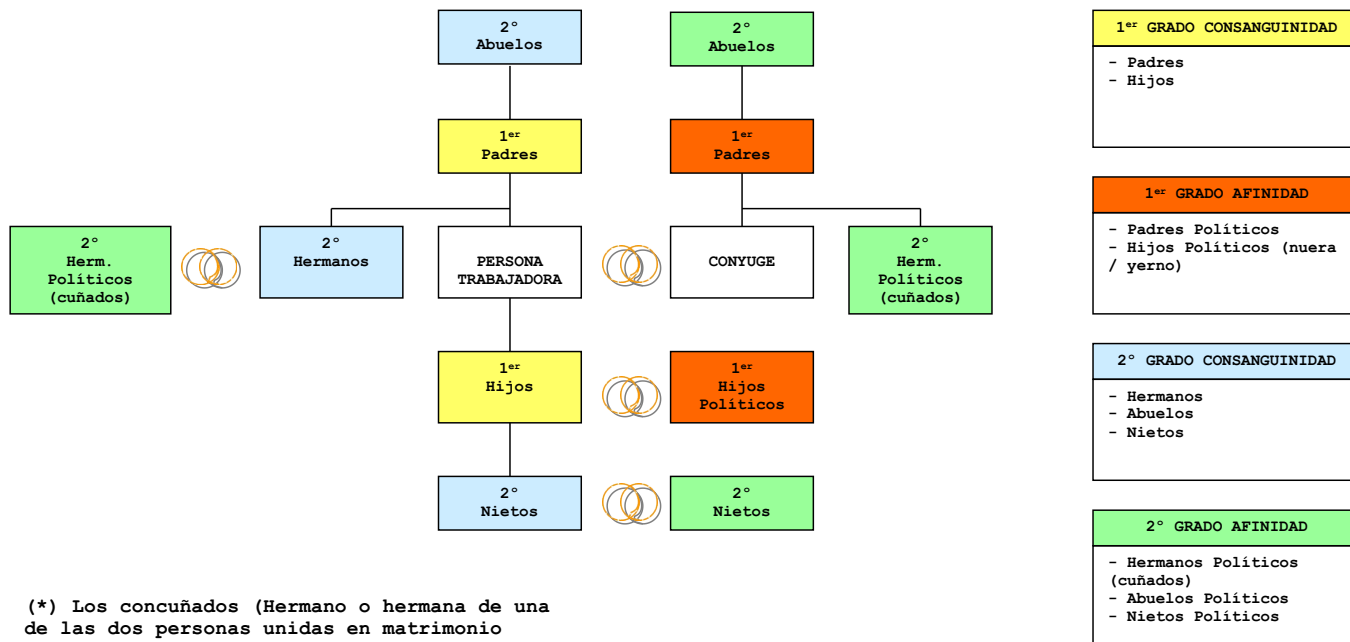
2°
Abuelos

2°
Abuelos

1$^{er}$
Padres

1$^{er}$
Padres

2°
Herm.
Políticos
(cuñados)

2°
Hermanos

PERSONA
TRABAJADORA

CONYUGE

2°
Herm.
Políticos
(cuñados)

1$^{er}$
Hijos

1$^{er}$
Hijos
Políticos

2°
Nietos

2°
Nietos

(*) Los concuñados (Hermano o hermana de una de las dos personas unidas en matrimonio

1$^{er}$ GRADO CONSANGUINIDAD

- Padres
- Hijos

1$^{er}$ GRADO AFINIDAD

- Padres Políticos
- Hijos Políticos (nuera / yerno)

2° GRADO CONSANGUINIDAD

- Hermanos
- Abuelos
- Nietos

2° GRADO AFINIDAD

- Hermanos Políticos (cuñados)
- Abuelos Políticos
- Nietos Políticos